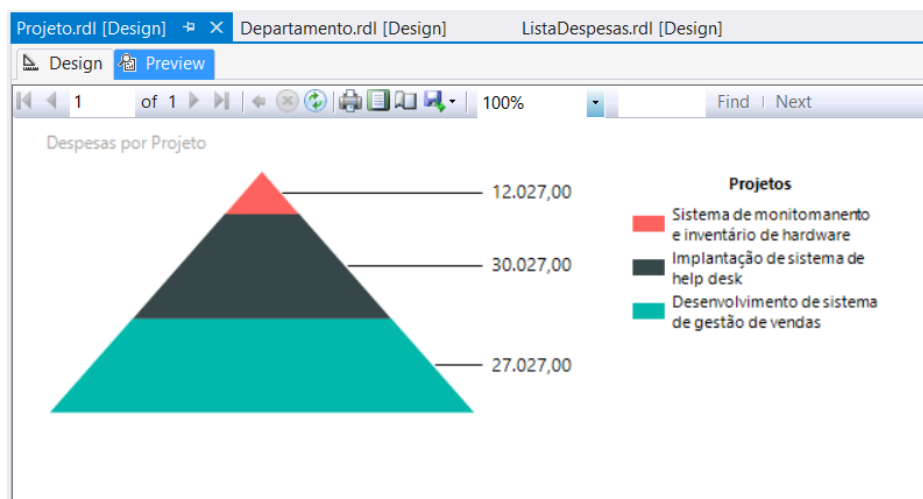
Projeto.rdl [Design] Departamento.rdl [Design] ListaDespesas.rdl [Design]

Design Preview

1 of 1 100% Find | Next

Despesas por Projeto

12.027,00

30.027,00

27.027,00

Projetos

Sistema de monitomanento e inventário de hardware

Implantação de sistema de help desk

Desenvolvimento de sistema de gestão de vendas